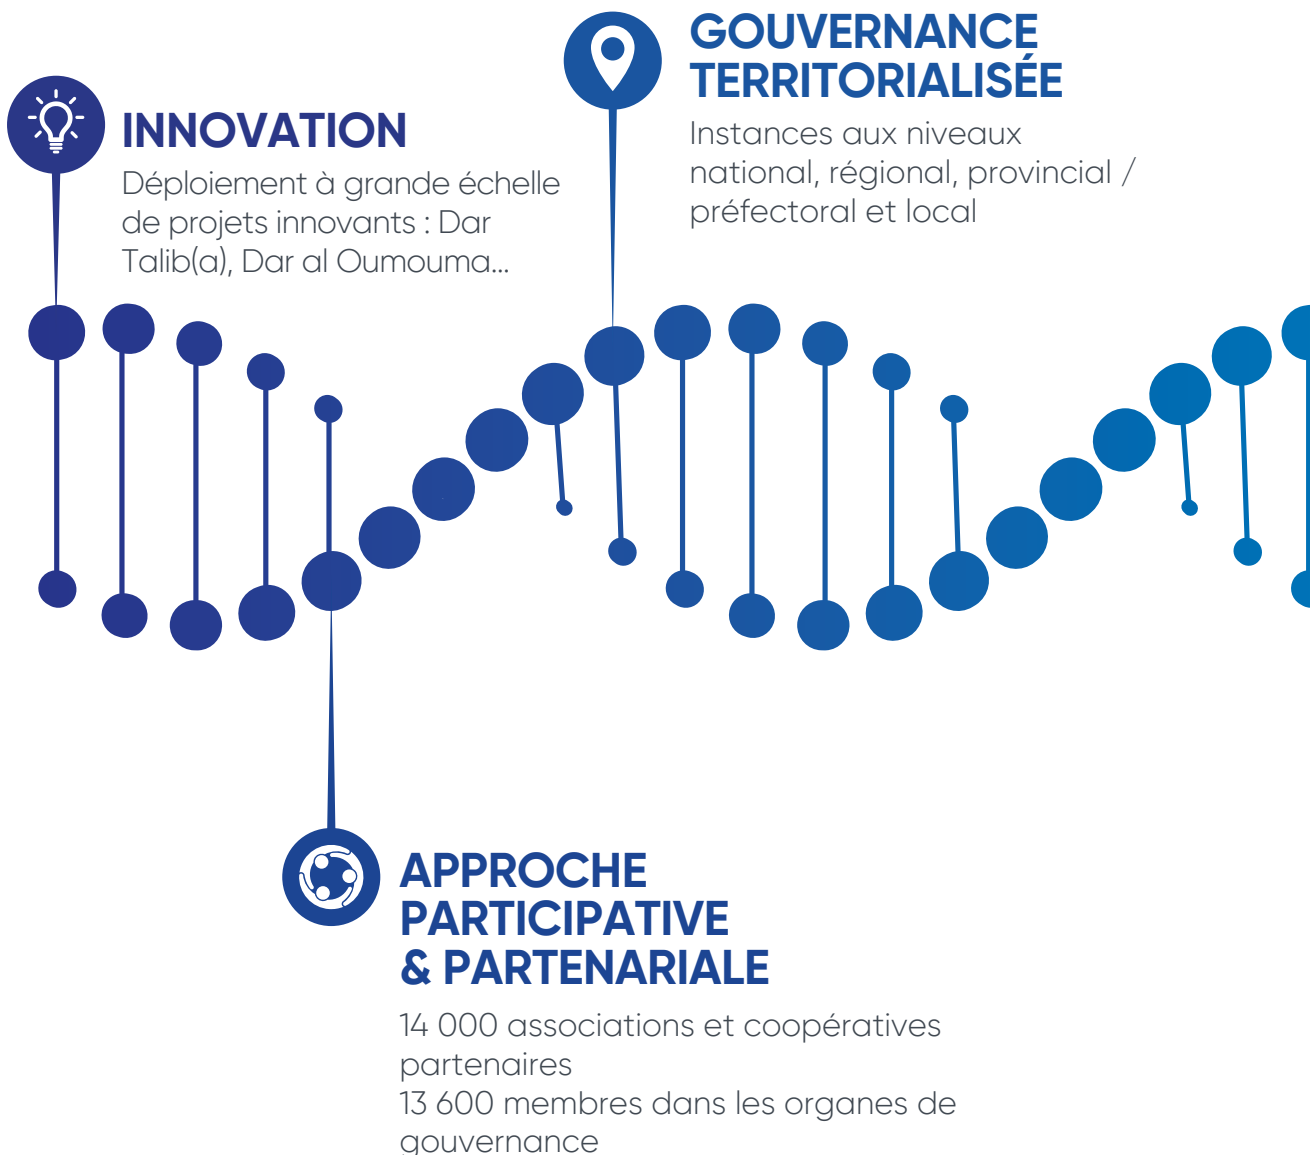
GOUVERNANCE TERRITORIALISÉE

Instances aux niveaux national, régional, provincial / préfectoral et local

INNOVATION

Déploiement à grande échelle de projets innovants : Dar Talib(a), Dar al Oumouma...

APPROCHE PARTICIPATIVE & PARTENARIALE

14 000 associations et coopératives partenaires
13 600 membres dans les organes de gouvernance